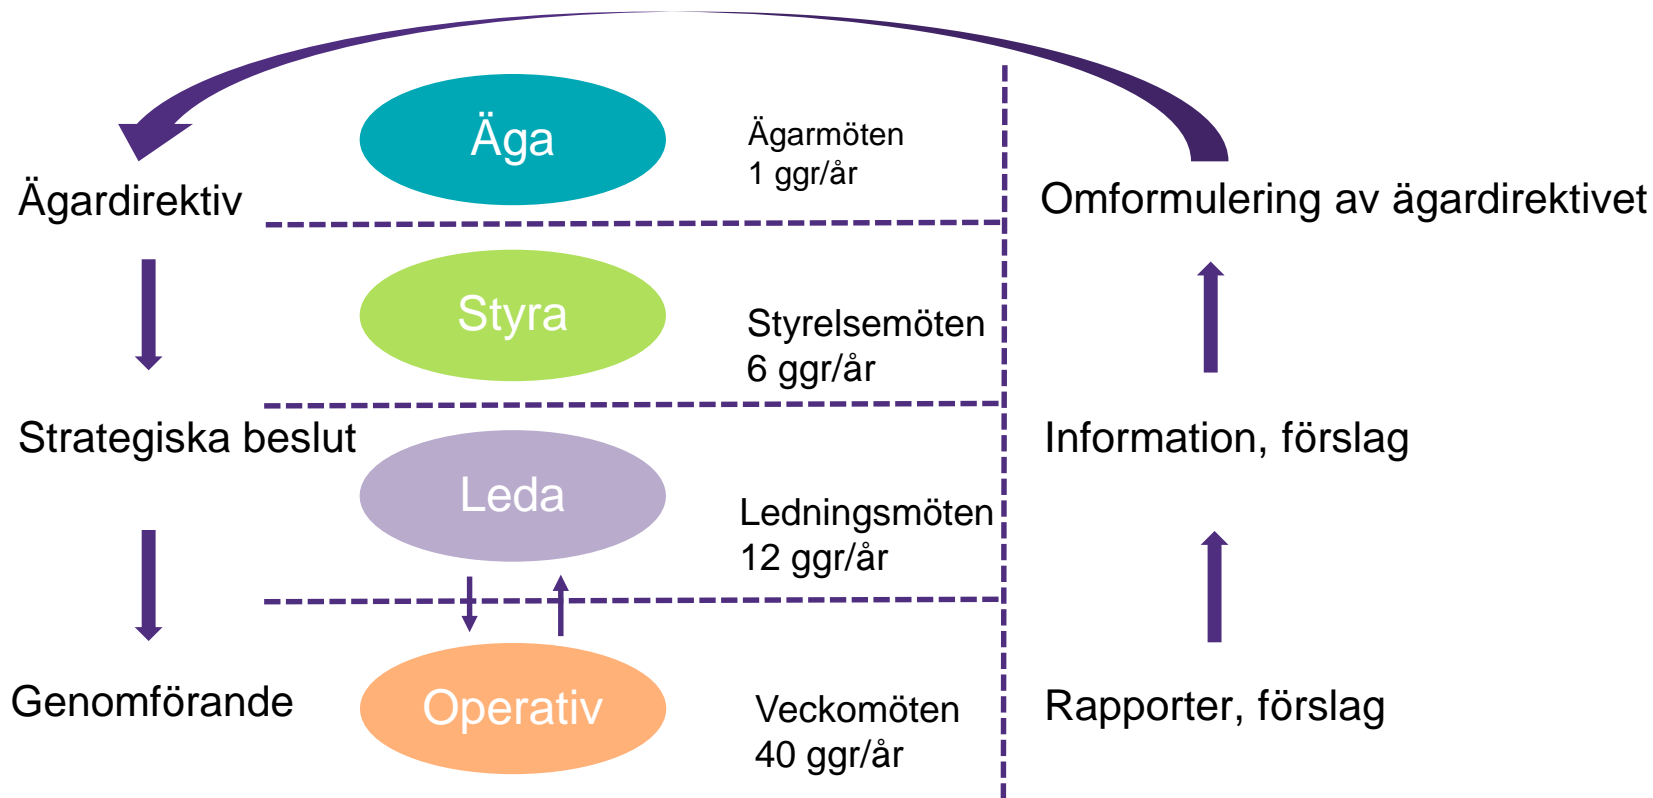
Ägardirektiv

Äga

Ägarmöten
1 ggr/år

Omformulering av ägardirektivet

Styra

Styrelsemöten
6 ggr/år

Strategiska beslut

Information, förslag

Leda

Ledningsmöten
12 ggr/år

Genomförande

Operativ

Veckomöten
40 ggr/år

Rapporter, förslag